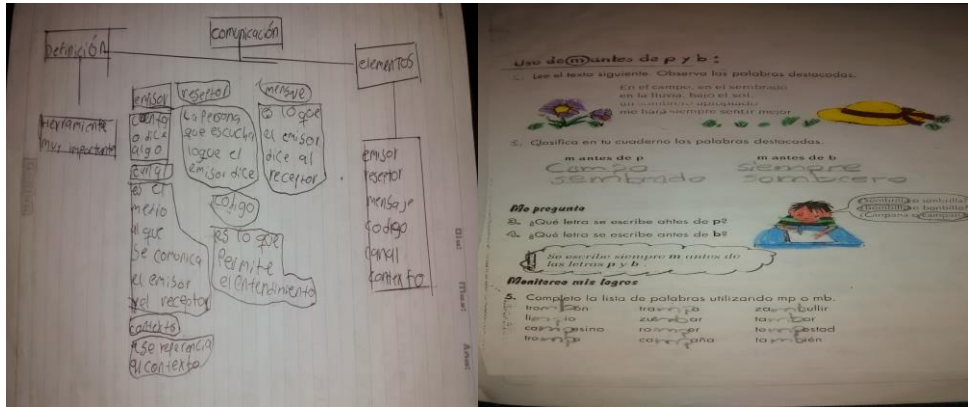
comunicación

Definición

elementos

Herramienta muy importante

emisor
quien o dice algo

resetor
La persona que escucha logue el emisor dice

mensaje
es lo qe el emisor dice al receptor

canal
es el medio al que se comunica el emisor y el receptor

codigo
es lo qe permite el entendimiento

contexto
se refiere al contexto

emisor
resetor
mensaje
codigo
canal
contexto

Uso de m antes de p y b

1. Lee el texto siguiente. Observa las palabras destacadas.

En el campo, en el sembrado
en la lluvia, bajo el sol,
un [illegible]
me hará siempre sentir mejor

2. Clasifica en tu cuaderno las palabras destacadas.

m antes de p
campo
sembrado

m antes de b
siempre
sombrero

Me pregunto

3. ¿Qué letra se escribe antes de p?
4. ¿Qué letra se escribe antes de b?

Se escribe siempre m antes de las letras p y b

Monitoreo mis logros

5. Completo la lista de palabras utilizando mp o mb.

tro mp ón
lie mp io
ca mp esino
tro mp a

tra mp a
zu mb ar
ro mp er
ca mp aña

za mb ullir
ta mb or
te mp estad
ta mb ién

Tambi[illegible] sombrilla
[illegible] bombilla
Campana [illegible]